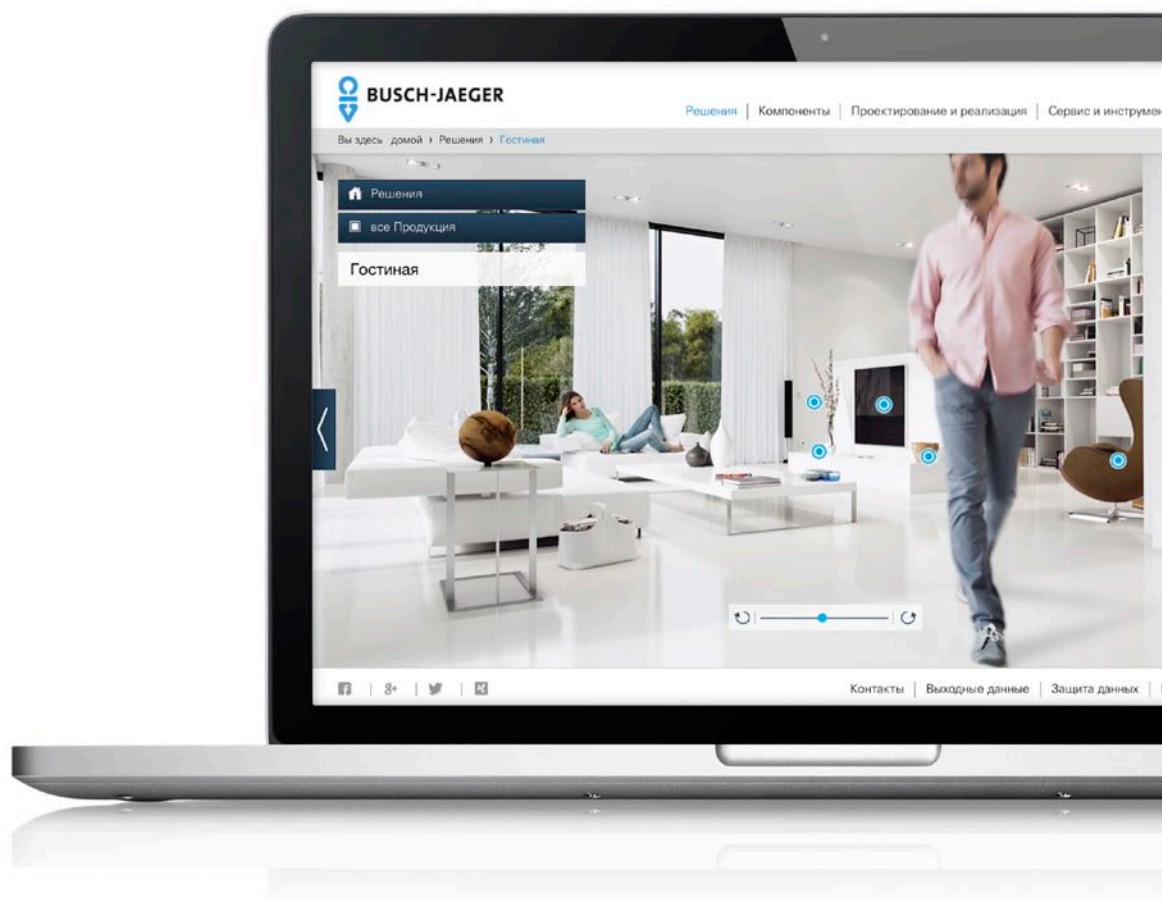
BUSCH-JAEGER

Решения | Компоненты | Проектирование и реализация | Сервис и инструмен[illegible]

Вы здесь домой › Решения › Гостиная

Решения

все Продукция

Гостиная

Контакты | Выходные данные | Защита данных |